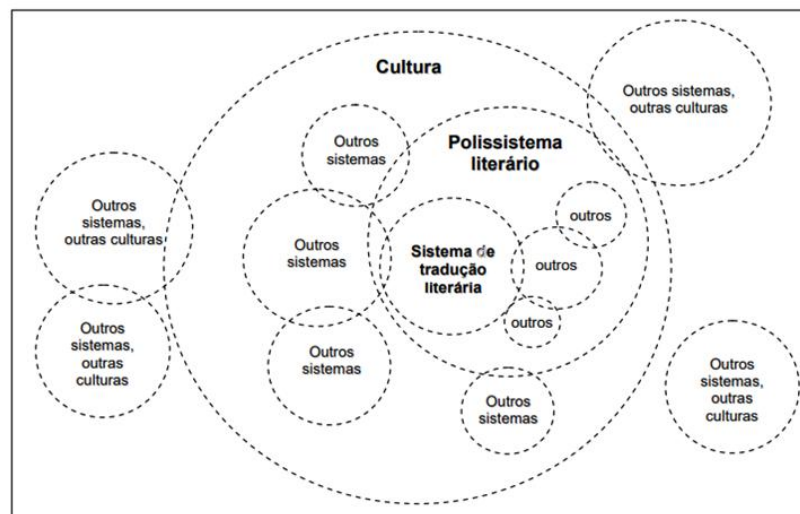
Cultura

Outros sistemas, outras culturas

Outros sistemas

Polissistema literário

Outros sistemas, outras culturas

outros

Outros sistemas

Sistema de tradução literária

outros

outros

Outros sistemas, outras culturas

Outros sistemas

Outros sistemas, outras culturas

Outros sistemas